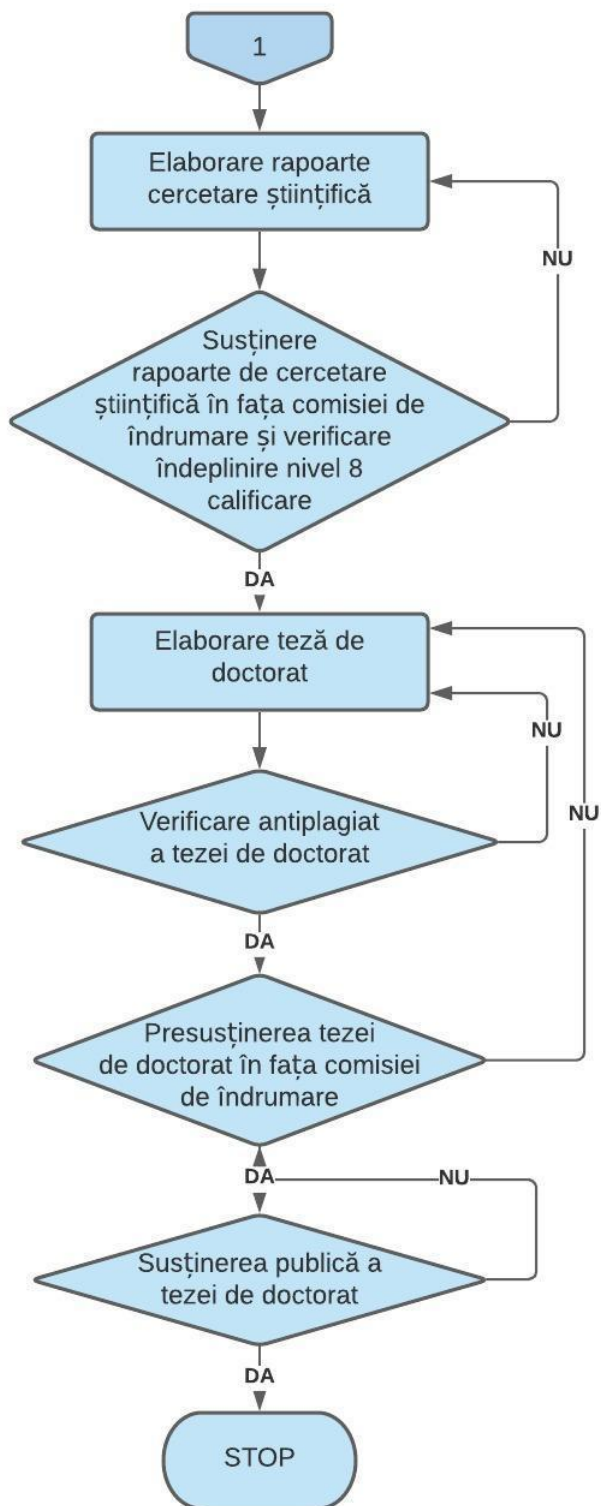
1

Elaborare rapoarte cercetare științifică

NU

Susținere rapoarte de cercetare științifică în fața comisiei de îndrumare și verificare îndeplinire nivel 8 calificare

DA

Elaborare teză de doctorat

NU

NU

Verificare antiplagiat a tezei de doctorat

DA

Presusținerea tezei de doctorat în fața comisiei de îndrumare

DA

NU

Susținerea publică a tezei de doctorat

DA

STOP